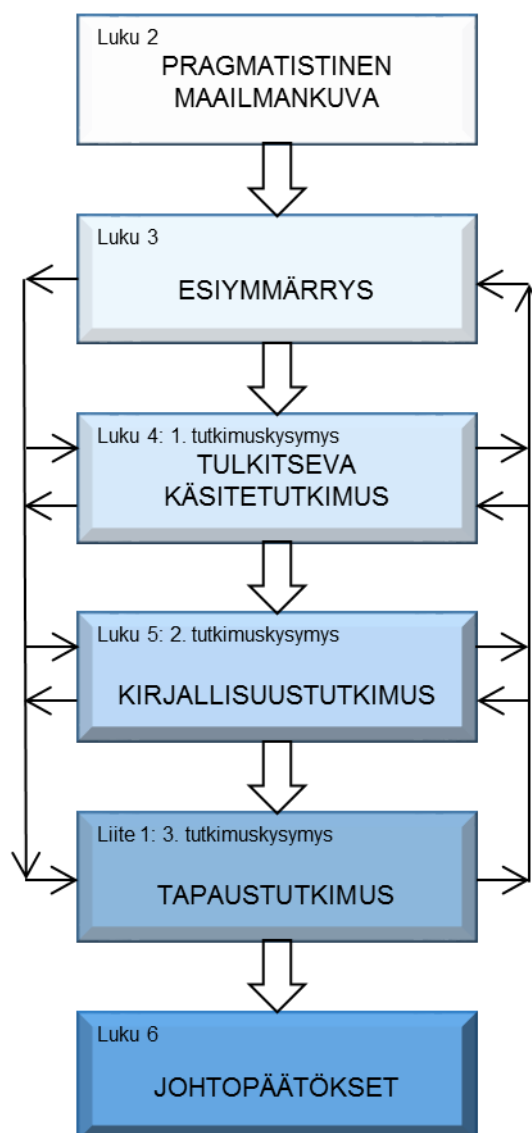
Luku 2
PRAGMATISTINEN MAAILMANKUVA

Luku 3
ESIYMMÄRRYS

Luku 4: 1. tutkimuskysymys
TULKITSEVA KÄSITETUTKIMUS

Luku 5: 2. tutkimuskysymys
KIRJALLISUUSTUTKIMUS

Liite 1: 3. tutkimuskysymys
TAPAUSTUTKIMUS

Luku 6
JOHTOPÄÄTÖKSET